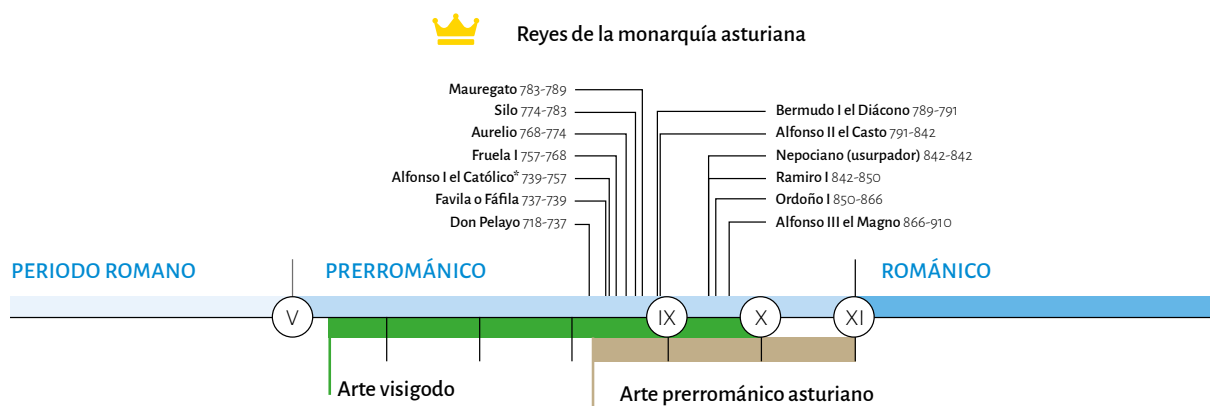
Reyes de la monarquía asturiana

Mauregato 783-789
Silo 774-783
Aurelio 768-774
Fruela I 757-768
Alfonso I el Católico* 739-757
Favila o Fáfila 737-739
Don Pelayo 718-737

Bermudo I el Diácono 789-791
Alfonso II el Casto 791-842
Nepociano (usurpador) 842-842
Ramiro I 842-850
Ordoño I 850-866
Alfonso III el Magno 866-910

PERIODO ROMANO
PRERROMÁNICO
ROMÁNICO

V
IX
X
XI

Arte visigodo
Arte prerrománico asturiano